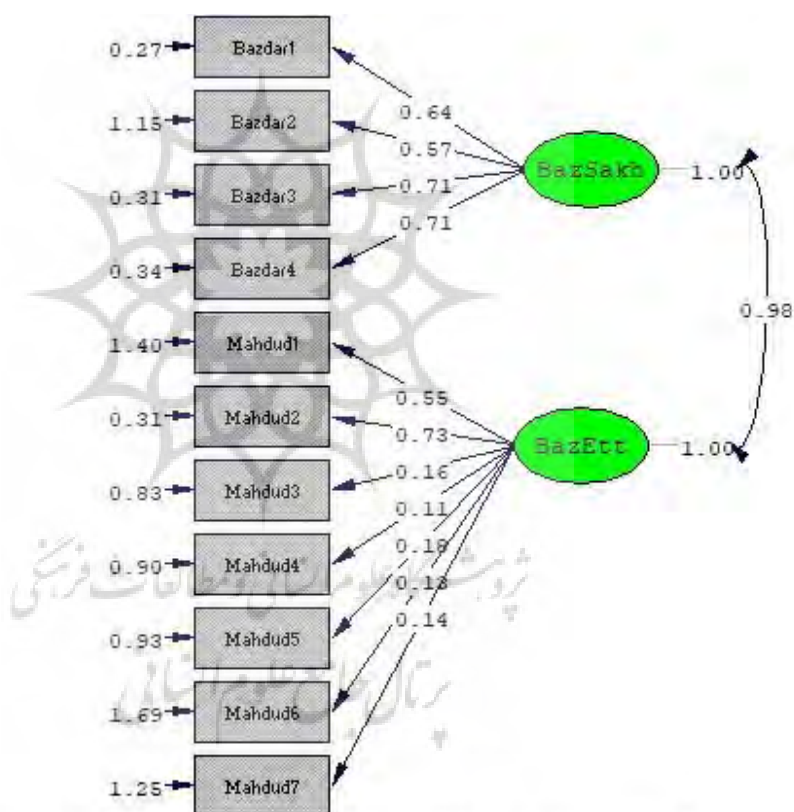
0.27 Bazdar1
1.15 Bazdar2
0.31 Bazdar3
0.34 Bazdar4
1.40 Mahdud1
0.31 Mahdud2
0.83 Mahdud3
0.90 Mahdud4
0.93 Mahdud5
1.69 Mahdud6
1.25 Mahdud7

0.64
0.57
0.71
0.71

BazSakh 1.00

0.98

0.55
0.73
0.16
0.11
0.18
0.18
0.14

BazEtt 1.00

پژوهشگاه علوم انسانی و مطالعات فرهنگی
پرتال جامع علوم انسانی